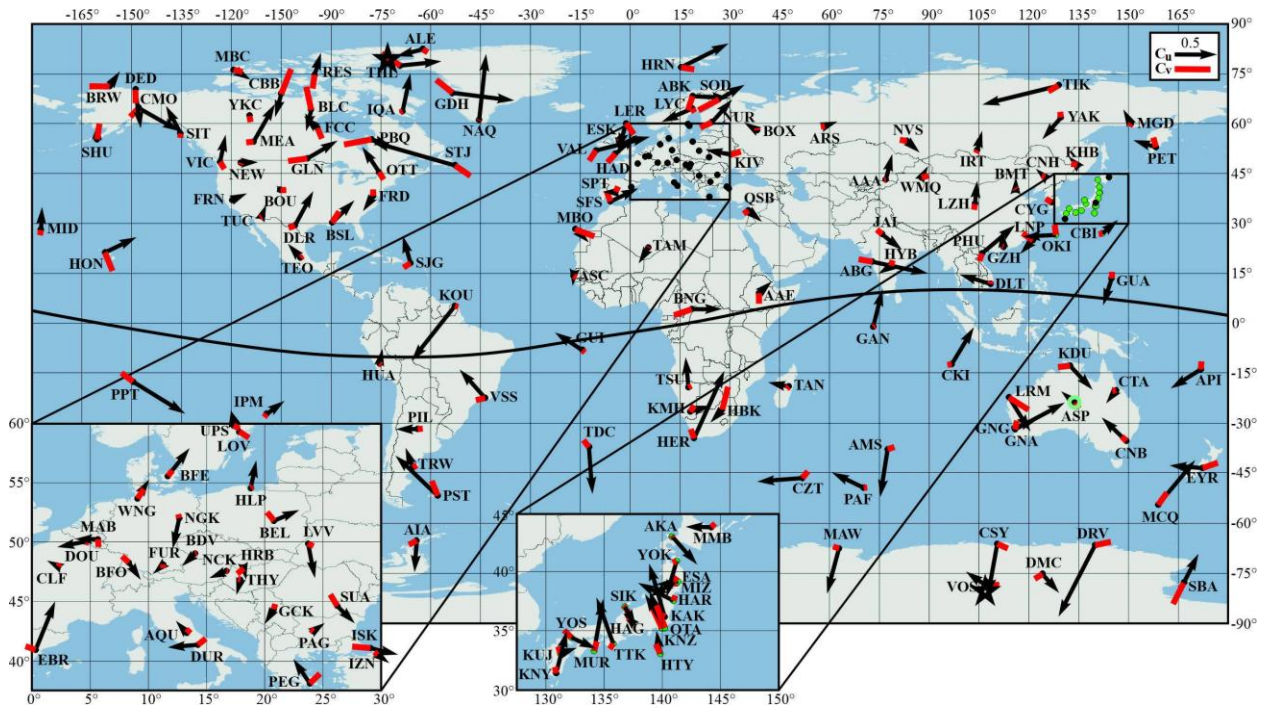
-165° -150° -135° -120° -105° -90° -75° -60° -45° -30° -15° 0° 15° 30° 45° 60° 75° 90° 105° 120° 135° 150° 165°

90° 75° 60° 45° 30° 15° 0° -15° -30° -45° -60° -75° -90°

$C_u$ 0.5
$C_v$

ALE
THE
MBC
DED
RES
CBB
BRW
CMO
BLC
GDH
IQA
NAQ
YKC
SIT
MEA
FCC
SHU
PBQ
STJ
VIC
NEW
GLN
OTT
FRN
BOU
FRD
TUC
DLR
BSL
MID
HON
TEO
SJG
HRN
ABK
SOD
LYC
LER
NUR
BOX
ESK
VAL
HAD
KIV
SPT
SFS
MBO
QSB
TAM
ASC
BNG
AAE
KOU
GUI
HUA
TSU
KMH
HBK
HER
TAN
PPT
IPM
VSS
PIL
TRW
PST
AIA
TDC
CZT
AMS
PAF
MAW
TIK
YAK
MGD
PET
NVS
ARS
KHB
IRT
CNH
BMT
AAA
WMQ
LZH
CYG
LNP
OKI
CBI
JAI
HYB
ABG
PHU
GZH
DLT
GUA
GAN
CKI
KDU
API
CTA
LRM
GNG
GNA
ASP
CNB
EYR
MCQ
CSY
DRV
DMC
VOS
SBA

60° 55° 50° 45° 40°
0° 5° 10° 15° 20° 25° 30°
UPS
LOV
BFE
HLP
WNG
NGK
BEL
LVV
MAB
BDV
DOU
FUR
NCK
HRB
CLF
BFO
THY
GCK
SUA
AQU
DUR
PAG
ISK
IZN
PEG
EBR

45° 40° 35° 30°
130° 135° 140° 145° 150°
AKA
MMB
YOK
ESA
MIZ
HAR
SIK
KAK
HAG
OTA
YOS
KNZ
KUJ
MUR
TTK
HTY
KNY